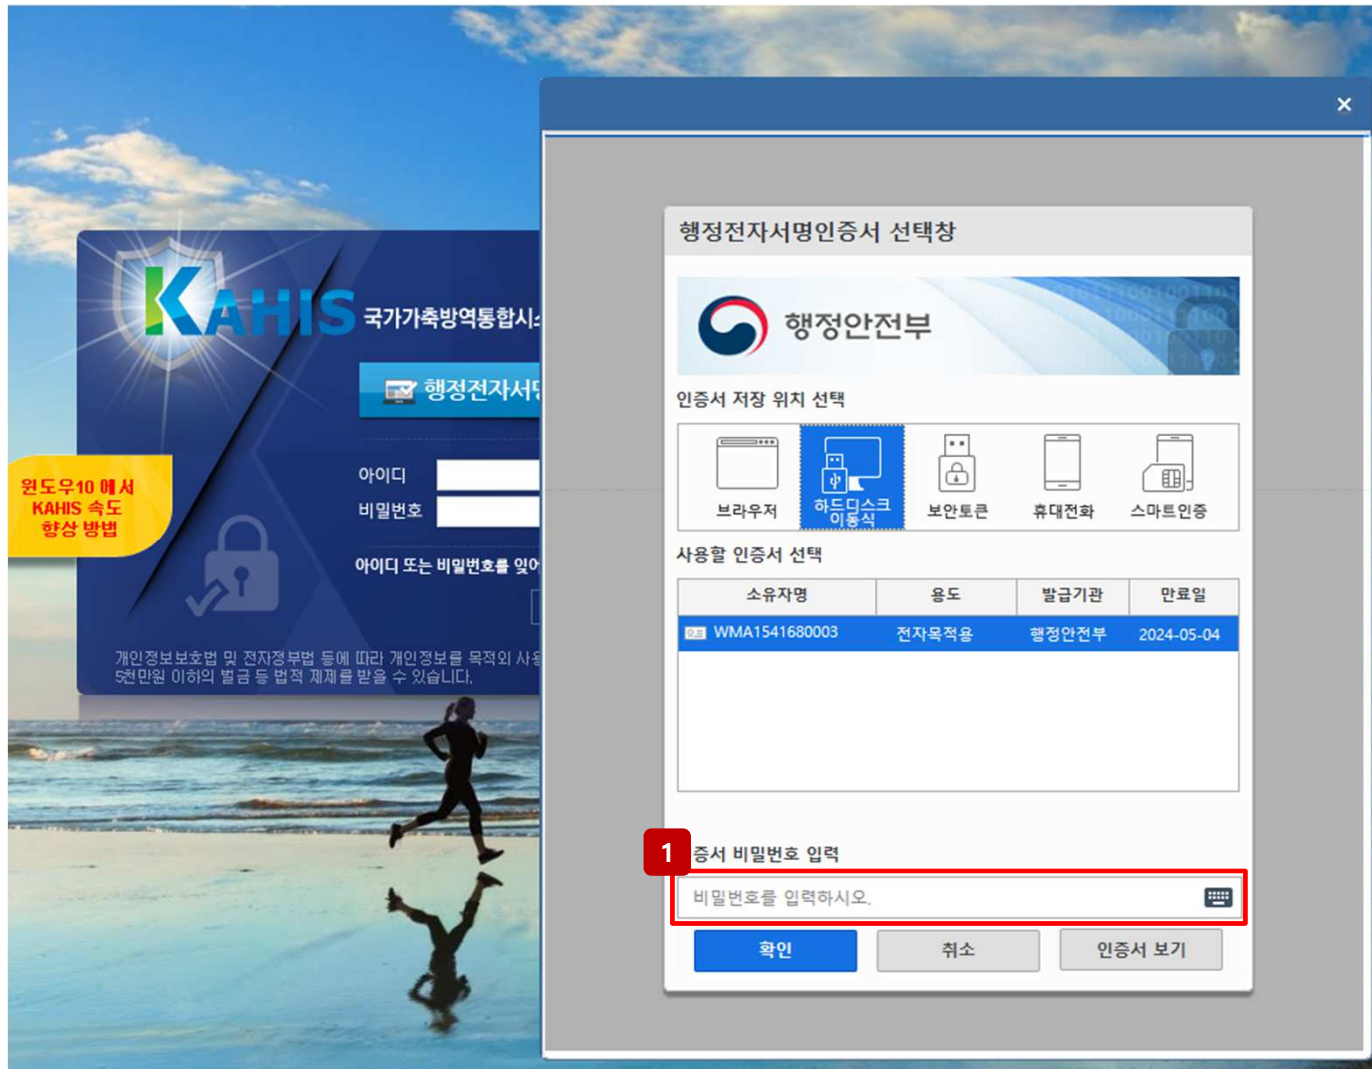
KAHIS 국가가축방역통합시

행정전자서

윈도우10 에서 KAHIS 속도 향상 방법

아이디
비밀번호

아이디 또는 비밀번호를 잊

개인정보보호법 및 전자정부법 등에 따라 개인정보를 목적외 사
5천만원 이하의 벌금 등 법적 제재를 받을 수 있습니다.

×

행정전자서명인증서 선택창

행정안전부

인증서 저장 위치 선택

브라우저
하드디스크 이동식
보안토큰
휴대전화
스마트인증

사용할 인증서 선택

| 소유자명 | 용도 | 발급기관 | 만료일 |
|---|---|---|---|
| WMA1541680003 | 전자목적용 | 행정안전부 | 2024-05-04 |

1

증서 비밀번호 입력

비밀번호를 입력하시오.

확인
취소
인증서 보기